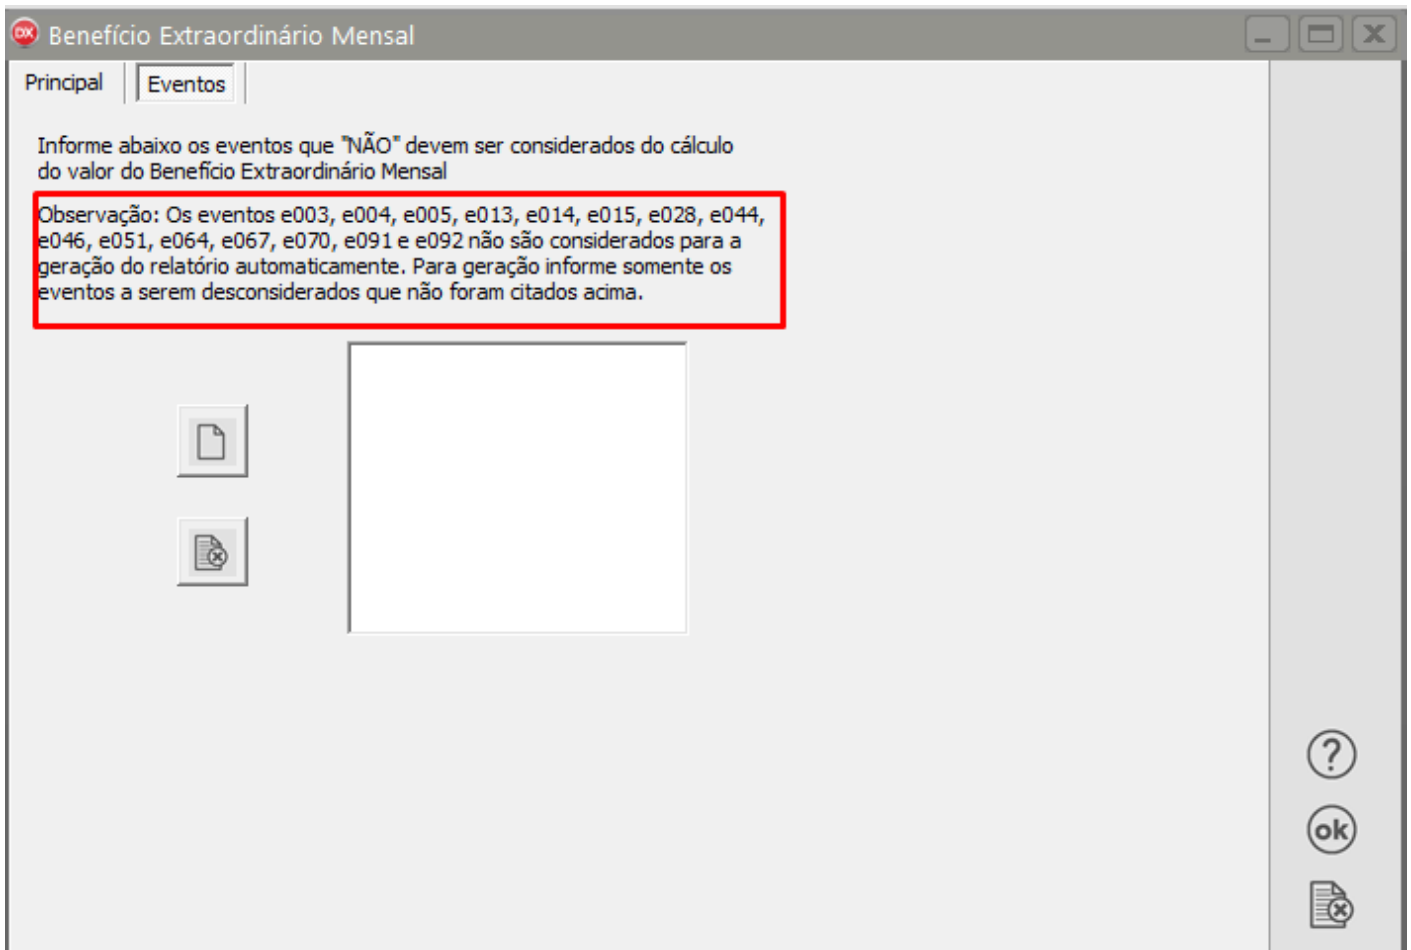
Benefício Extraordinário Mensal

Principal Eventos

Informe abaixo os eventos que "NÃO" devem ser considerados do cálculo do valor do Benefício Extraordinário Mensal

Observação: Os eventos e003, e004, e005, e013, e014, e015, e028, e044, e046, e051, e064, e067, e070, e091 e e092 não são considerados para a geração do relatório automaticamente. Para geração informe somente os eventos a serem desconsiderados que não foram citados acima.

?

ok